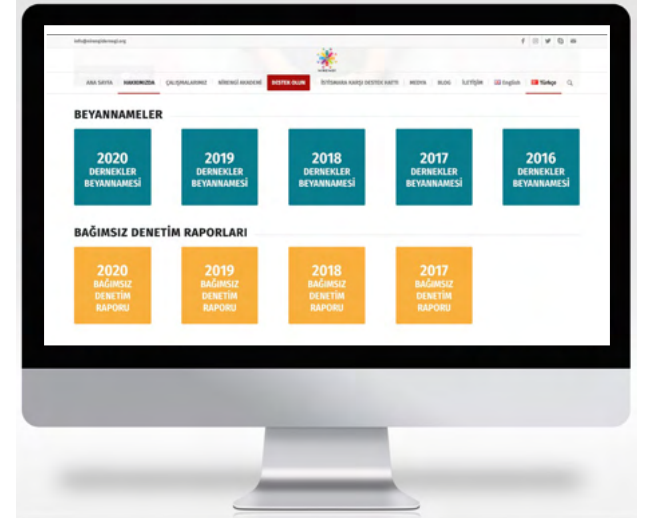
info@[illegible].org

ANA SAYFA HAKKIMIZDA ÇALIŞMALARIMIZ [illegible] AKADEMİ DESTEK OLUN İSTİSMARA KARŞI DESTEK HATTI MEDYA BLOG İLETİŞİM English Türkçe

BEYANNAMELER

2020 DERNEKLER BEYANNAMESİ

2019 DERNEKLER BEYANNAMESİ

2018 DERNEKLER BEYANNAMESİ

2017 DERNEKLER BEYANNAMESİ

2016 DERNEKLER BEYANNAMESİ

BAĞIMSIZ DENETİM RAPORLARI

2020 BAĞIMSIZ DENETİM RAPORU

2019 BAĞIMSIZ DENETİM RAPORU

2018 BAĞIMSIZ DENETİM RAPORU

2017 BAĞIMSIZ DENETİM RAPORU